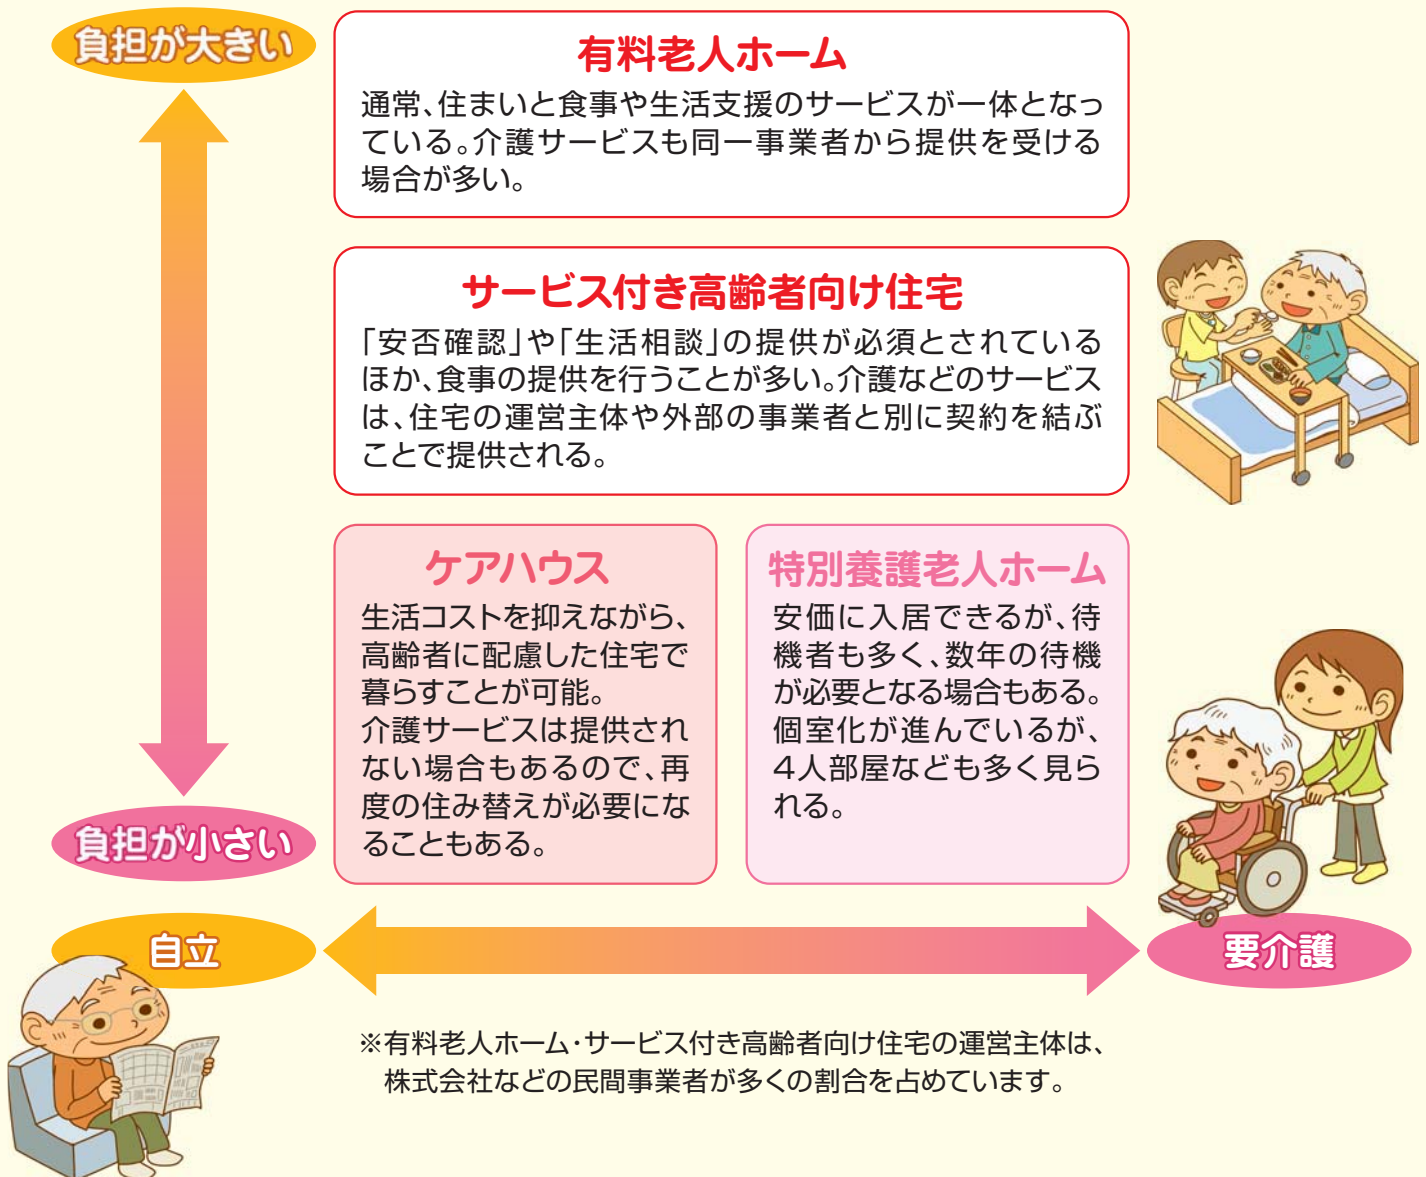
負担が大きい

有料老人ホーム

通常、住まいと食事や生活支援のサービスが一体となっている。介護サービスも同一事業者から提供を受ける場合が多い。

サービス付き高齢者向け住宅

「安否確認」や「生活相談」の提供が必須とされているほか、食事の提供を行うことが多い。介護などのサービスは、住宅の運営主体や外部の事業者と別に契約を結ぶことで提供される。

ケアハウス

生活コストを抑えながら、高齢者に配慮した住宅で暮らすことが可能。
介護サービスは提供されない場合もあるので、再度の住み替えが必要になることもある。

特別養護老人ホーム

安価に入居できるが、待機者も多く、数年の待機が必要となる場合もある。個室化が進んでいるが、4人部屋なども多く見られる。

負担が小さい

自立

要介護

※有料老人ホーム・サービス付き高齢者向け住宅の運営主体は、株式会社などの民間事業者が多くの割合を占めています。